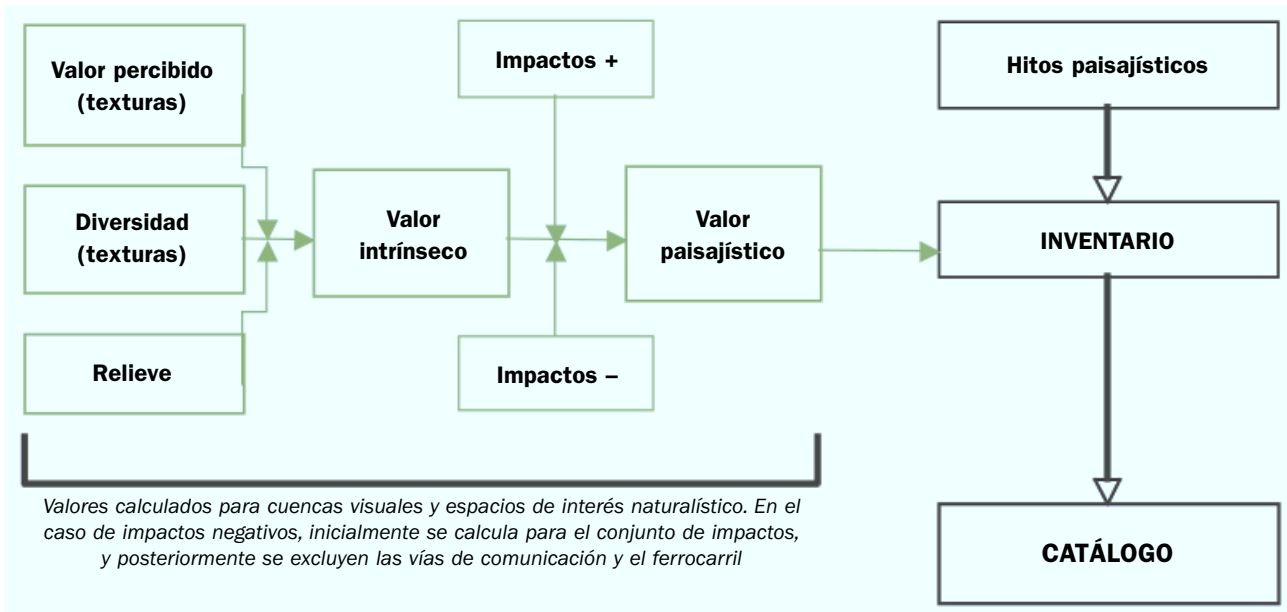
Valor percibido (texturas)

Diversidad (texturas)

Relieve

Valor intrínseco

Impactos +

Impactos –

Valor paisajístico

Hitos paisajísticos

INVENTARIO

CATÁLOGO

Valores calculados para cuencas visuales y espacios de interés naturalístico. En el caso de impactos negativos, inicialmente se calcula para el conjunto de impactos, y posteriormente se excluyen las vías de comunicación y el ferrocarril